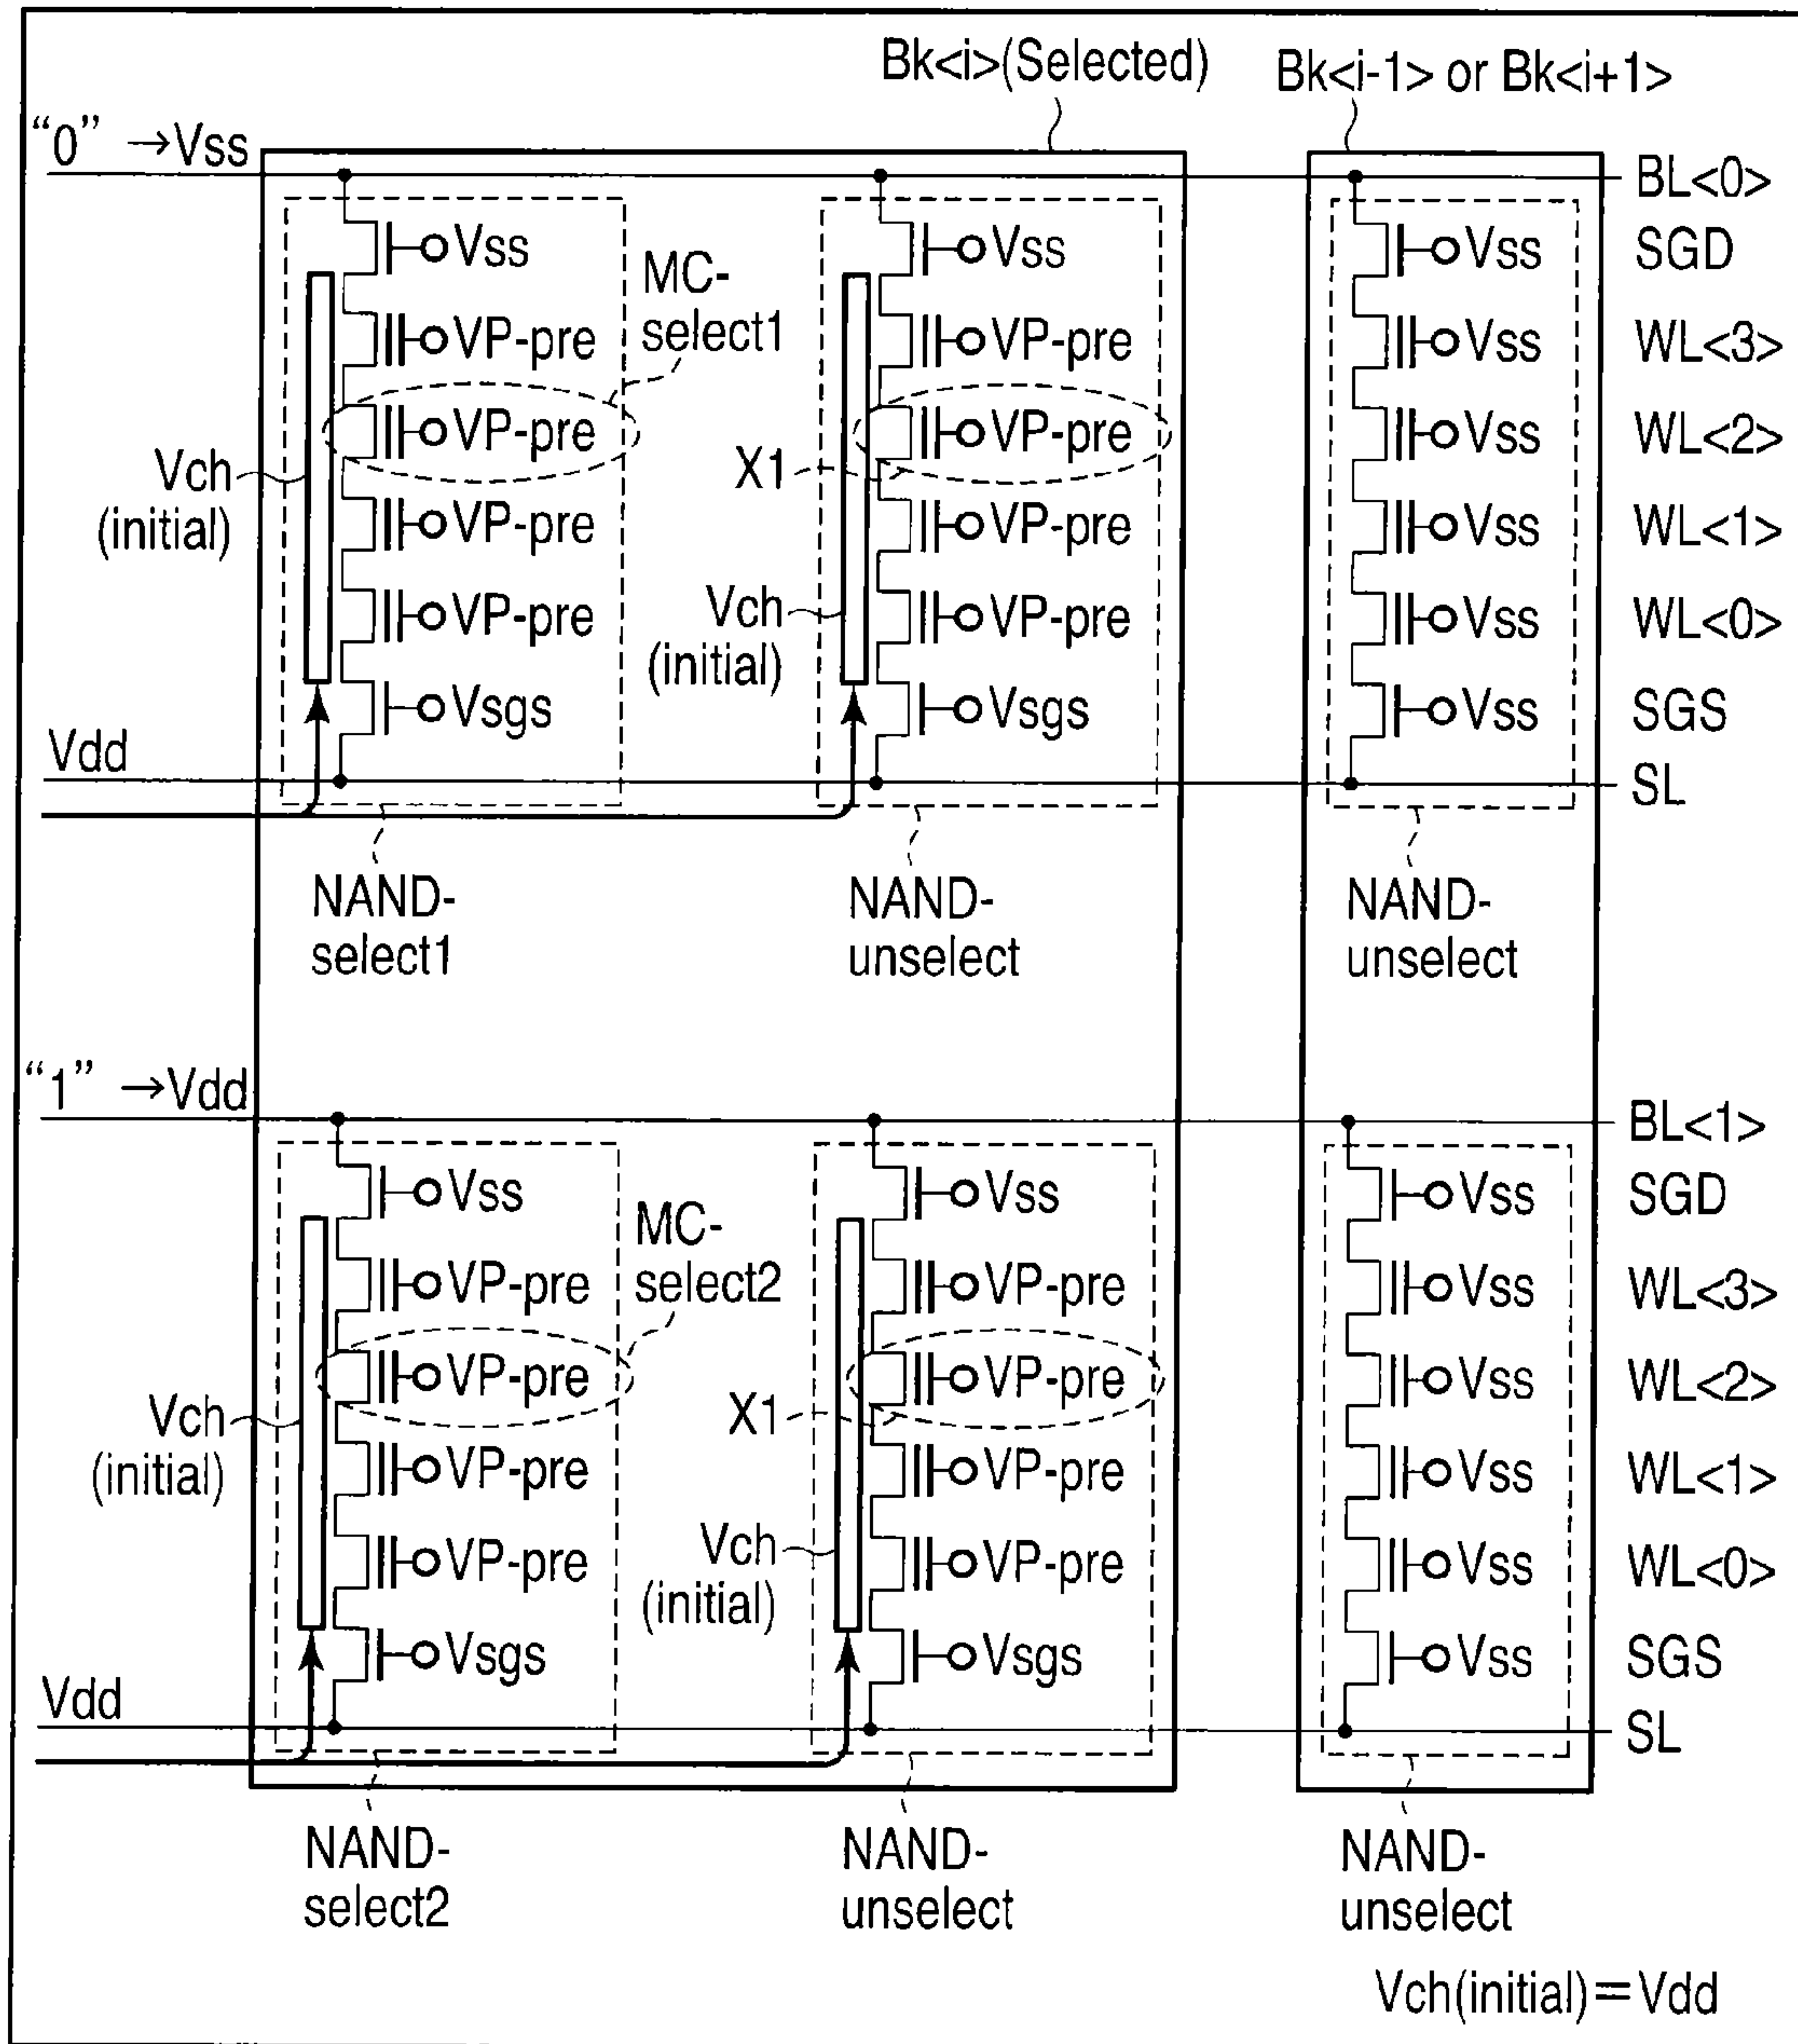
Bk<i>(Selected)
Bk<i-1> or Bk<i+1>

"0" →Vss

BL<0>
SGD
WL<3>
WL<2>
WL<1>
WL<0>
SGS
SL

Vss
VP-pre
VP-pre
VP-pre
VP-pre
Vsgs

MC-select1

Vch (initial)

Vss
VP-pre
VP-pre
VP-pre
VP-pre
Vsgs

X1
Vch (initial)

Vss
Vss
Vss
Vss
Vss
Vss

Vdd

NAND-select1
NAND-unselect
NAND-unselect

"1" →Vdd

BL<1>
SGD
WL<3>
WL<2>
WL<1>
WL<0>
SGS
SL

Vss
VP-pre
VP-pre
VP-pre
VP-pre
Vsgs

MC-select2

Vch (initial)

Vss
VP-pre
VP-pre
VP-pre
VP-pre
Vsgs

X1
Vch (initial)

Vss
Vss
Vss
Vss
Vss
Vss

Vdd

NAND-select2
NAND-unselect
NAND-unselect

Vch(initial)=Vdd